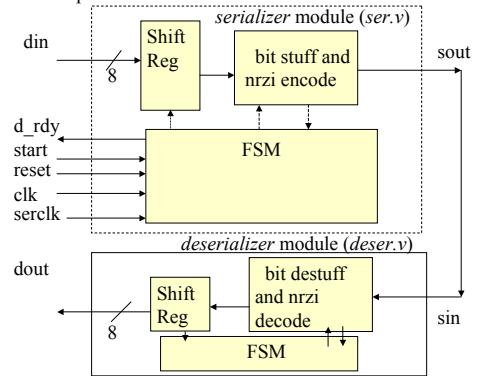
serializer module (ser.v)

din

8

Shift Reg

bit stuff and nrzi encode

sout

d_rdy
start
reset
clk
serclk

FSM

deserializer module (deser.v)

dout

8

Shift Reg

bit destuff and nrzi decode

sin

FSM